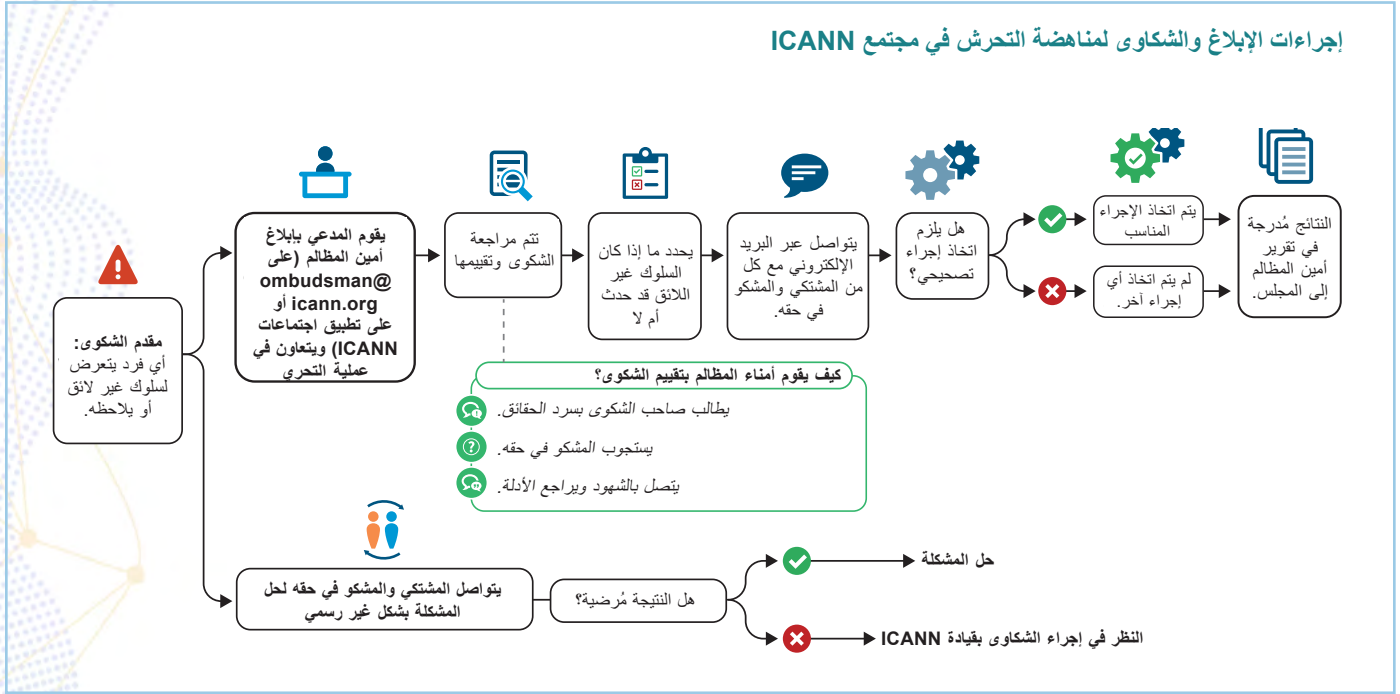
إجراءات الإبلاغ والشكاوى لمناهضة التحرش في مجتمع ICANN

مقدم الشكوى: أي فرد يتعرض لسلوك غير لائق أو يلاحظه.

يقوم المدعي بإبلاغ أمين المظالم (على ombudsman@icann.org أو على تطبيق اجتماعات ICANN) ويتعاون في عملية التحري

تتم مراجعة الشكوى وتقييمها

يحدد ما إذا كان السلوك غير اللائق قد حدث أم لا

يتواصل عبر البريد الإلكتروني مع كل من المشتكي والمشكو في حقه.

هل يلزم اتخاذ إجراء تصحيحي؟

يتم اتخاذ الإجراء المناسب

لم يتم اتخاذ أي إجراء آخر.

النتائج مُدرجة في تقرير أمين المظالم إلى المجلس.

كيف يقوم أمناء المظالم بتقييم الشكوى؟

يطالب صاحب الشكوى بسرد الحقائق.

يستجوب المشكو في حقه.

يتصل بالشهود ويراجع الأدلة.

يتواصل المشتكي والمشكو في حقه لحل المشكلة بشكل غير رسمي

هل النتيجة مُرضية؟

حل المشكلة

النظر في إجراء الشكاوى بقيادة ICANN